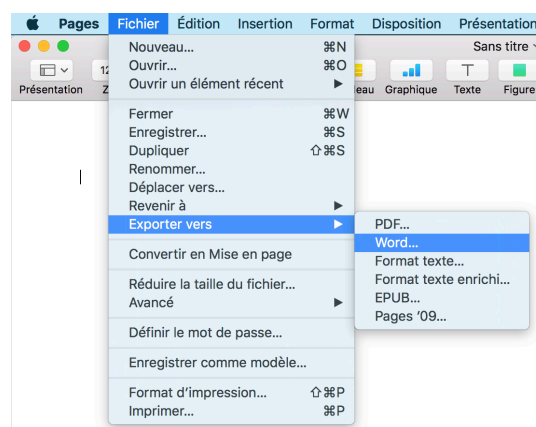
Pages Fichier Édition Insertion Format Disposition Présentation

Sans titre

Présentation Z 12 eau Graphique Texte Figure

Nouveau... ⌘N
Ouvrir... ⌘O
Ouvrir un élément récent ▶

Fermer ⌘W
Enregistrer... ⌘S
Dupliquer ⇧⌘S
Renommer...
Déplacer vers...
Revenir à ▶
Exporter vers ▶

Convertir en Mise en page

Réduire la taille du fichier...
Avancé ▶

Définir le mot de passe...

Enregistrer comme modèle...

Format d'impression... ⇧⌘P
Imprimer... ⌘P

PDF...
Word...
Format texte...
Format texte enrichi...
EPUB...
Pages '09...